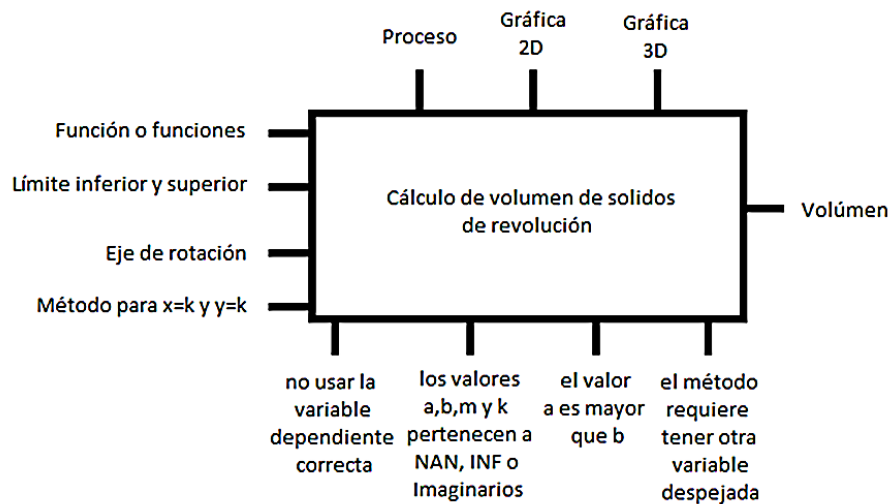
Proceso

Gráfica 2D

Gráfica 3D

Función o funciones

Límite inferior y superior

Eje de rotación

Método para x=k y y=k

Cálculo de volumen de solidos de revolución

Volúmen

no usar la variable dependiente correcta

los valores a,b,m y k pertenecen a NAN, INF o Imaginarios

el valor a es mayor que b

el método requiere tener otra variable despejada